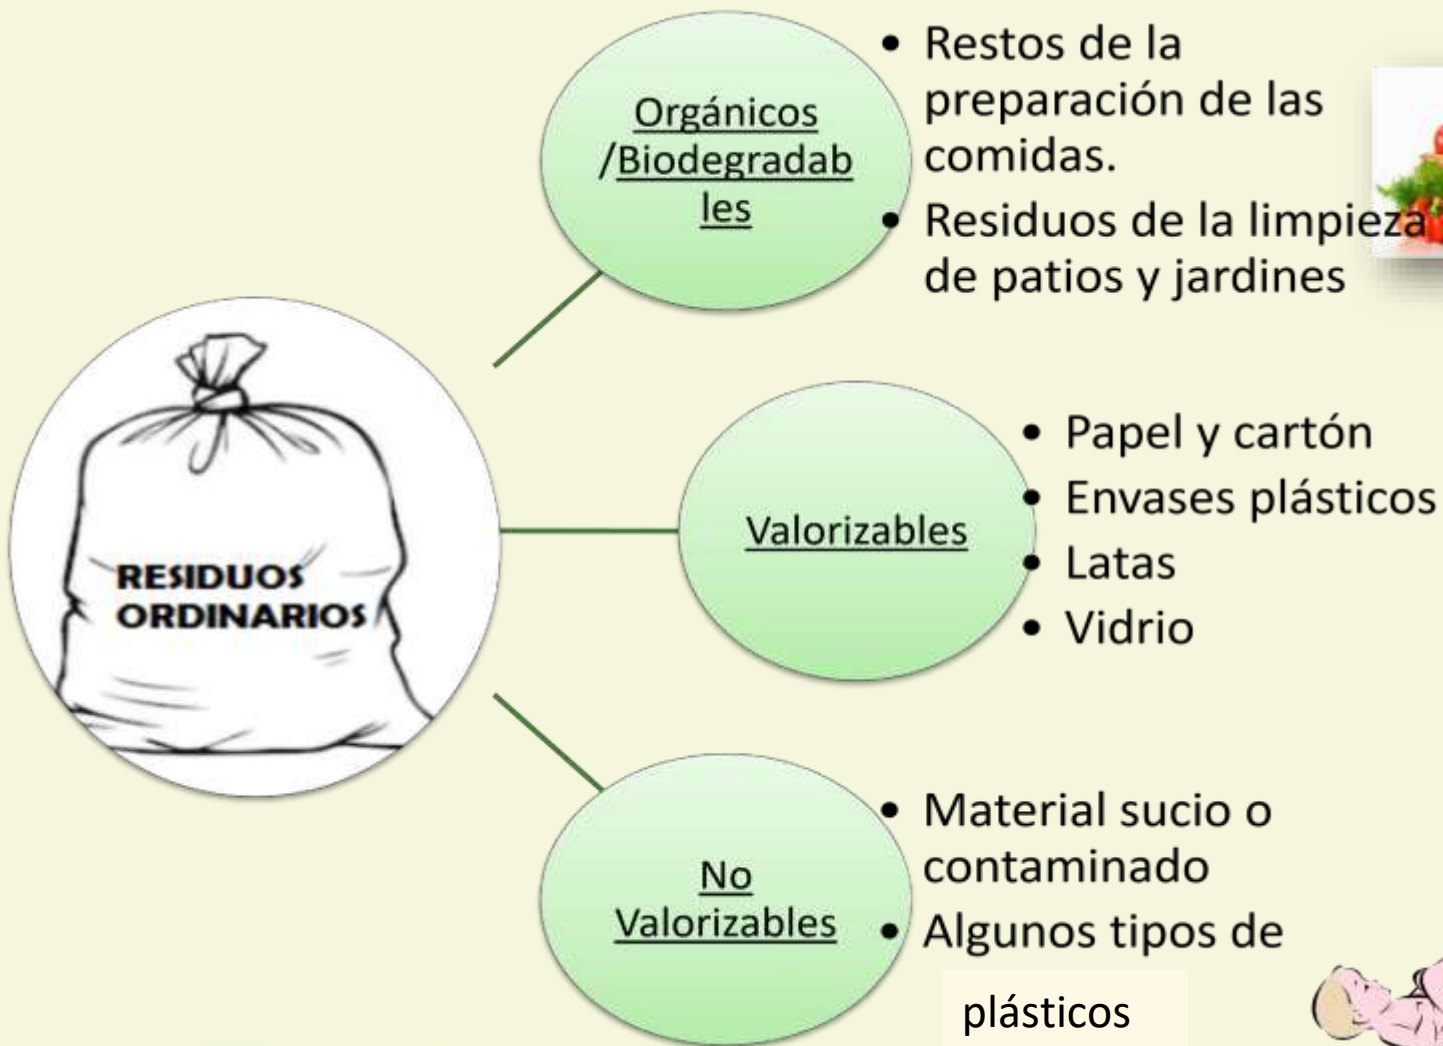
RESIDUOS ORDINARIOS

Orgánicos /Biodegradab les

- Restos de la preparación de las comidas.
- Residuos de la limpieza de patios y jardines

Valorizables

- Papel y cartón
- Envases plásticos
- Latas
- Vidrio

No Valorizables

- Material sucio o contaminado
- Algunos tipos de

plásticos